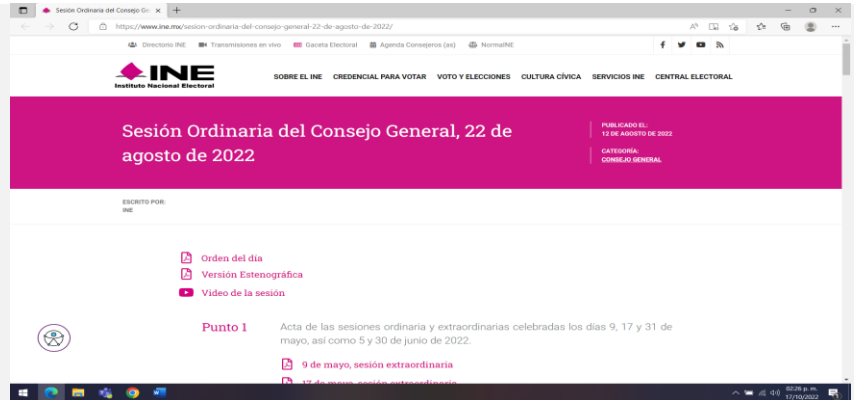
Sesión Ordinaria del Consejo Ge ×  +

https://www.ine.mx/sesion-ordinaria-del-consejo-general-22-de-agosto-de-2022/

Directorio INE  Transmisiones en vivo  Gaceta Electoral  Agenda Consejeros (as)  NormaINE

INE
Instituto Nacional Electoral

SOBRE EL INE  CREDENCIAL PARA VOTAR  VOTO Y ELECCIONES  CULTURA CÍVICA  SERVICIOS INE  CENTRAL ELECTORAL

Sesión Ordinaria del Consejo General, 22 de agosto de 2022

PUBLICADO EL:
12 DE AGOSTO DE 2022

CATEGORÍA:
CONSEJO GENERAL

ESCRITO POR:
INE

Orden del día
Versión Estenográfica
Video de la sesión

Punto 1

Acta de las sesiones ordinaria y extraordinarias celebradas los días 9, 17 y 31 de mayo, así como 5 y 30 de junio de 2022.

9 de mayo, sesión extraordinaria

17 de mayo, sesión extraordinaria

02:26 p. m.
17/10/2022